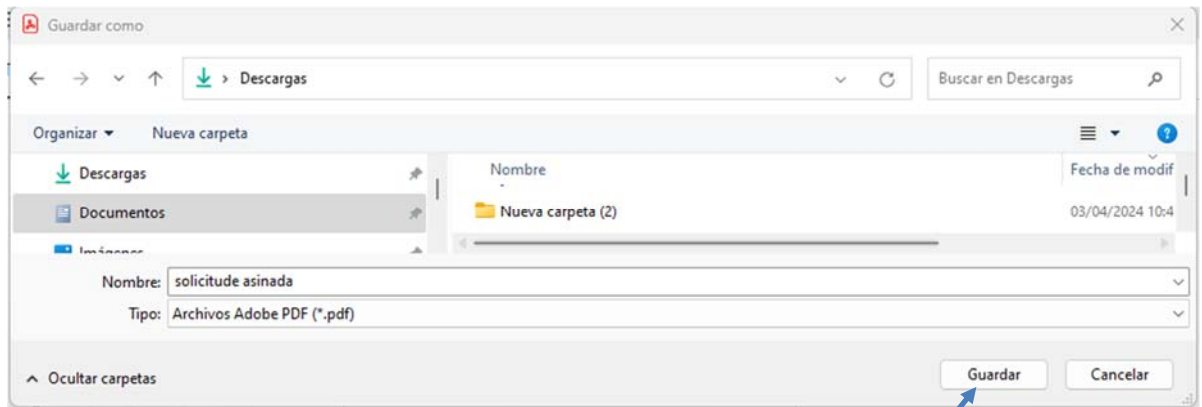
Guardar como

Descargas

Buscar en Descargas

Organizar ▾ Nueva carpeta

Descargas

Documentos

Imágenes

Nombre

Fecha de modif

Nueva carpeta (2)

03/04/2024 10:4

Nombre: solicitude asinada

Tipo: Archivos Adobe PDF (*.pdf)

Ocultar carpetas

Guardar

Cancelar